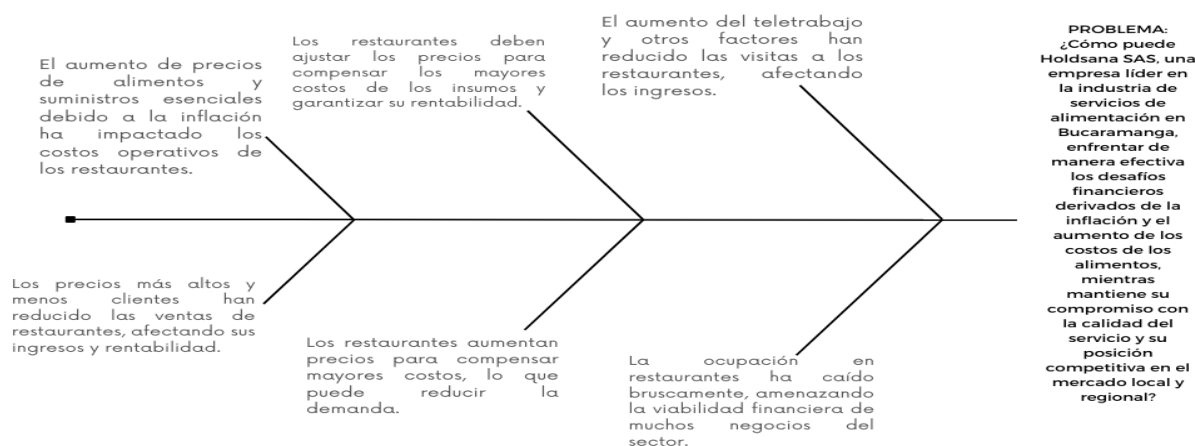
El aumento de precios de alimentos y suministros esenciales debido a la inflación ha impactado los costos operativos de los restaurantes.

Los restaurantes deben ajustar los precios para compensar los mayores costos de los insumos y garantizar su rentabilidad.

El aumento del teletrabajo y otros factores han reducido las visitas a los restaurantes, afectando los ingresos.

PROBLEMA: ¿Cómo puede Holdsana SAS, una empresa líder en la industria de servicios de alimentación en Bucaramanga, enfrentar de manera efectiva los desafíos financieros derivados de la inflación y el aumento de los costos de los alimentos, mientras mantiene su compromiso con la calidad del servicio y su posición competitiva en el mercado local y regional?

Los precios más altos y menos clientes han reducido las ventas de restaurantes, afectando sus ingresos y rentabilidad.

Los restaurantes aumentan precios para compensar mayores costos, lo que puede reducir la demanda.

La ocupación en restaurantes ha caído bruscamente, amenazando la viabilidad financiera de muchos negocios del sector.